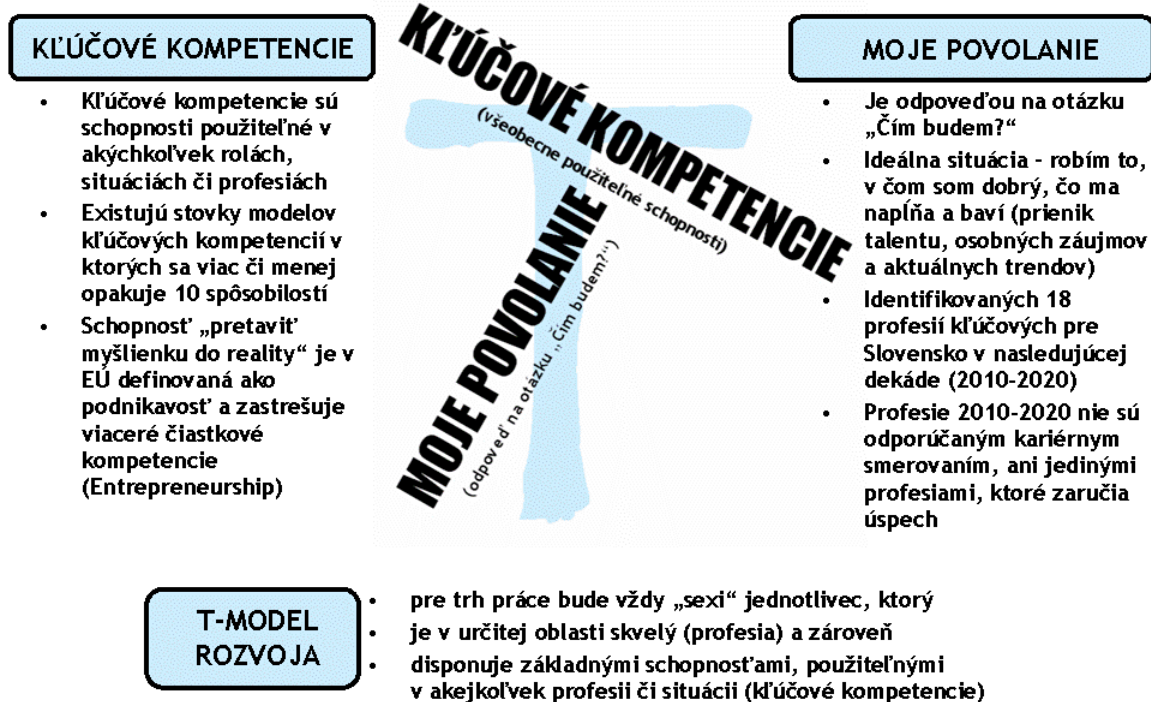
KĽÚČOVÉ KOMPETENCIE

- Kľúčové kompetencie sú schopnosti použiteľné v akýchkoľvek rolách, situáciách či profesiách
- Existujú stovky modelov kľúčových kompetencií v ktorých sa viac či menej opakuje 10 spôsobilostí
- Schopnosť „pretaviť' myšlienku do reality" je v EÚ definovaná ako podnikavosť a zastrešuje viaceré čiastkové kompetencie (Entrepreneurship)

KĽÚČOVÉ KOMPETENCIE
(všeobecne použiteľné schopnosti)

MOJE POVOLANIE
(odpoveď na otázku „Čím budem?")

MOJE POVOLANIE

- Je odpoveďou na otázku „Čím budem?"
- Ideálna situácia - robím to, v čom som dobrý, čo ma napĺňa a baví (prienik talentu, osobných záujmov a aktuálnych trendov)
- Identifikovaných 18 profesií kľúčových pre Slovensko v nasledujúcej dekáde (2010-2020)
- Profesie 2010-2020 nie sú odporúčaným kariérnym smerovaním, ani jedinými profesiami, ktoré zaručia úspech

T-MODEL ROZVOJA

- pre trh práce bude vždy „sexi" jednotlivec, ktorý
- je v určitej oblasti skvelý (profesia) a zároveň
- disponuje základnými schopnosťami, použiteľnými v akejkoľvek profesii či situácii (kľúčové kompetencie)